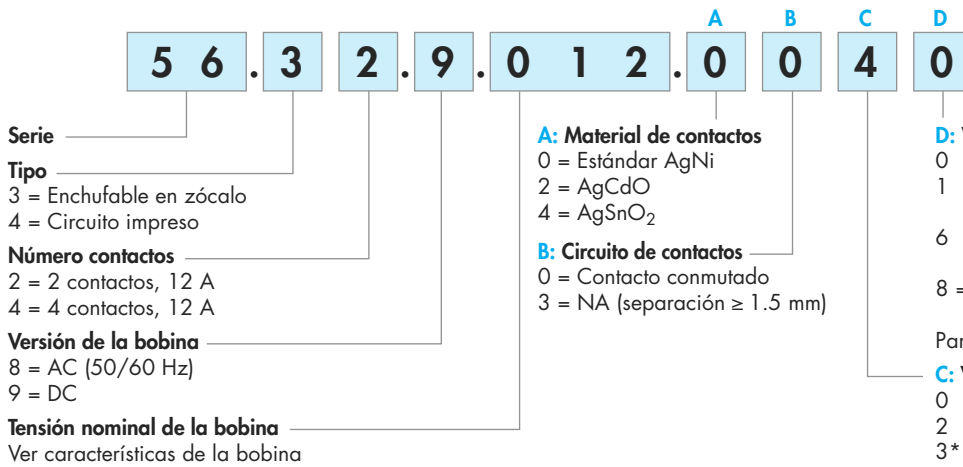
A B C D

5 6 . 3 2 . 9 . 0 1 2 . 0 0 4 0

Serie

Tipo
3 = Enchufable en zócalo
4 = Circuito impreso

Número contactos
2 = 2 contactos, 12 A
4 = 4 contactos, 12 A

Versión de la bobina
8 = AC (50/60 Hz)
9 = DC

Tensión nominal de la bobina
Ver características de la bobina

A: Material de contactos
0 = Estándar AgNi
2 = AgCdO
4 = $AgSnO_2$

B: Circuito de contactos
0 = Contacto conmutado
3 = NA (separación ≥ 1.5 mm)

D: V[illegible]
0
1

6

8 =

Par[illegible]

C: V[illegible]
0
2
3*